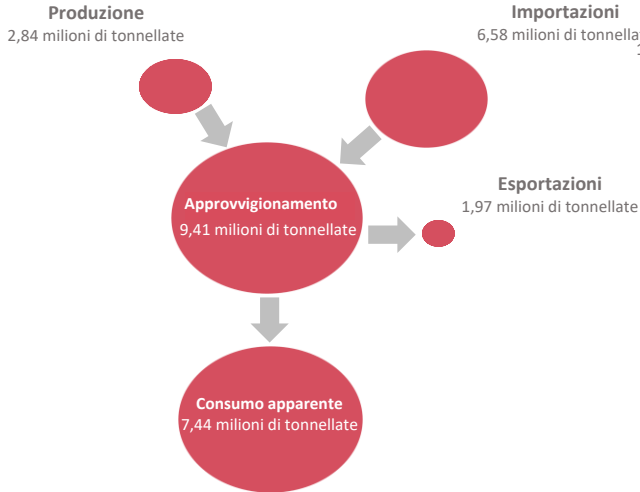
Produzione
2,84 milioni di tonnellate

Importazioni
6,58 milioni di tonnella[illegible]

Approvvigionamento
9,41 milioni di tonnellate

Esportazioni
1,97 milioni di tonnellate

Consumo apparente
7,44 milioni di tonnellate